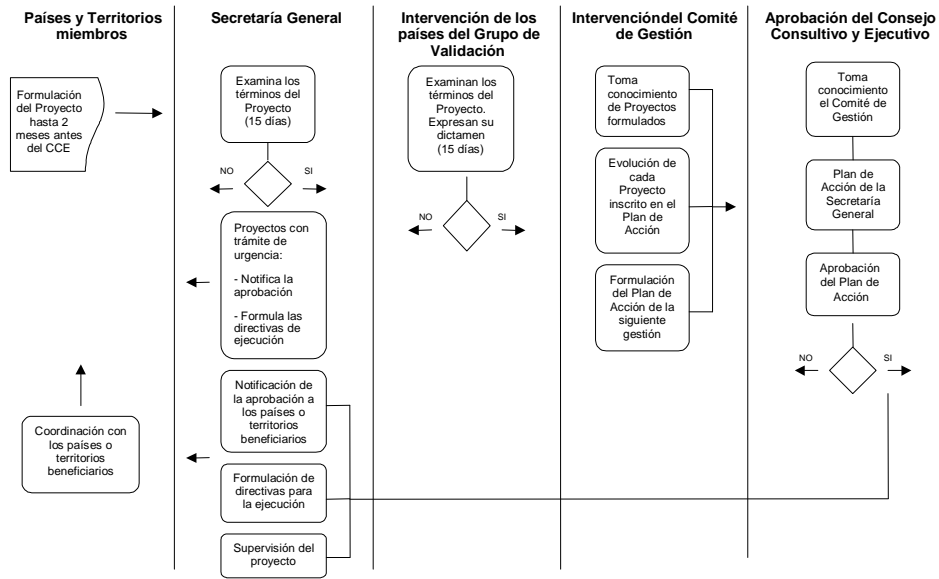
Países y Territorios miembros

Formulación del Proyecto hasta 2 meses antes del CCE

Coordinación con los países o territorios beneficiarios

Secretaría General

Examina los términos del Proyecto (15 días)

NO

SI

Proyectos con trámite de urgencia:

- Notifica la aprobación

- Formula las directivas de ejecución

Notificación de la aprobación a los países o territorios beneficiarios

Formulación de directivas para la ejecución

Supervisión del proyecto

Intervención de los países del Grupo de Validación

Examinan los términos del Proyecto. Expresan su dictamen (15 días)

NO

SI

Intervencióndel Comité de Gestión

Toma conocimiento de Proyectos formulados

Evolución de cada Proyecto inscrito en el Plan de Acción

Formulación del Plan de Acción de la siguiente gestión

Aprobación del Consejo Consultivo y Ejecutivo

Toma conocimiento el Comité de Gestión

Plan de Acción de la Secretaría General

Aprobación del Plan de Acción

NO

SI